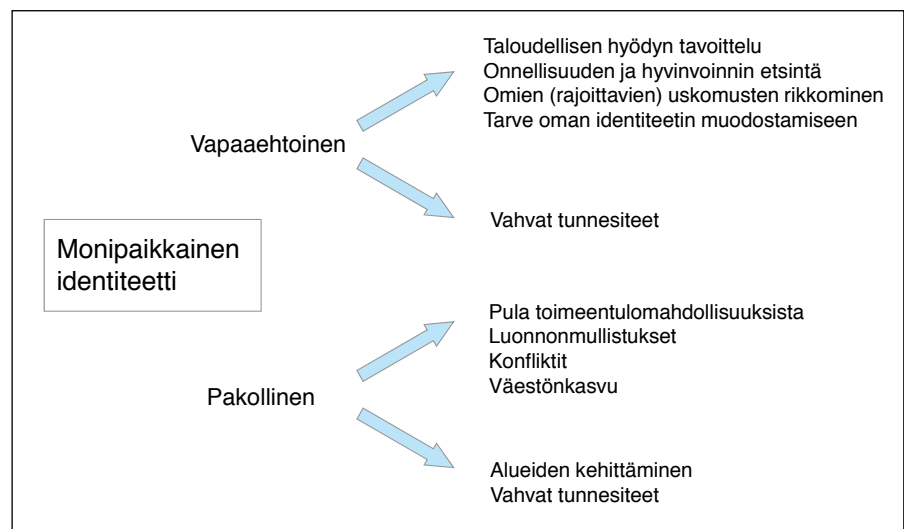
Monipaikkainen identiteetti

Vapaaehtoinen

Taloudellisen hyödyn tavoittelu
Onnellisuuden ja hyvinvoinnin etsintä
Omien (rajoittavien) uskomusten rikkominen
Tarve oman identiteetin muodostamiseen

Vahvat tunnesiteet

Pakollinen

Pula toimeentulomahdollisuuksista
Luonnonmullistukset
Konfliktit
Väestönkasvu

Alueiden kehittäminen
Vahvat tunnesiteet